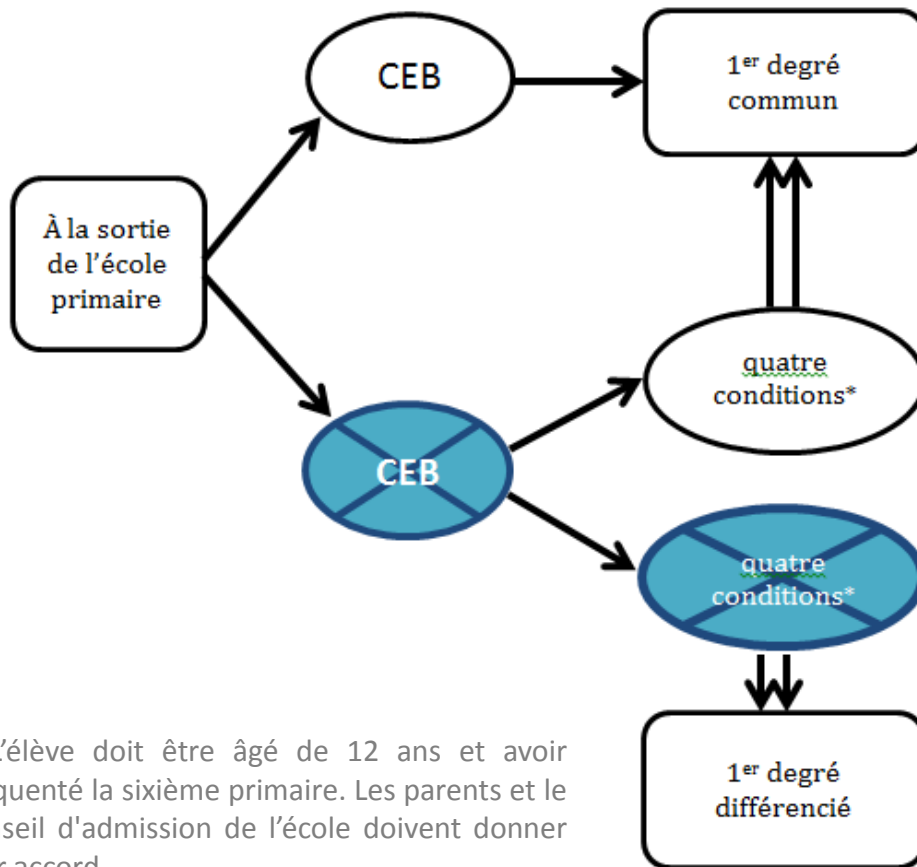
CEB

1$^{er}$ degré commun

À la sortie de l'école primaire

quatre conditions*

CEB

quatre conditions*

1$^{er}$ degré différencié

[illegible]'élève doit être âgé de 12 ans et avoir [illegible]quenté la sixième primaire. Les parents et le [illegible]seil d'admission de l'école doivent donner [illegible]r accord